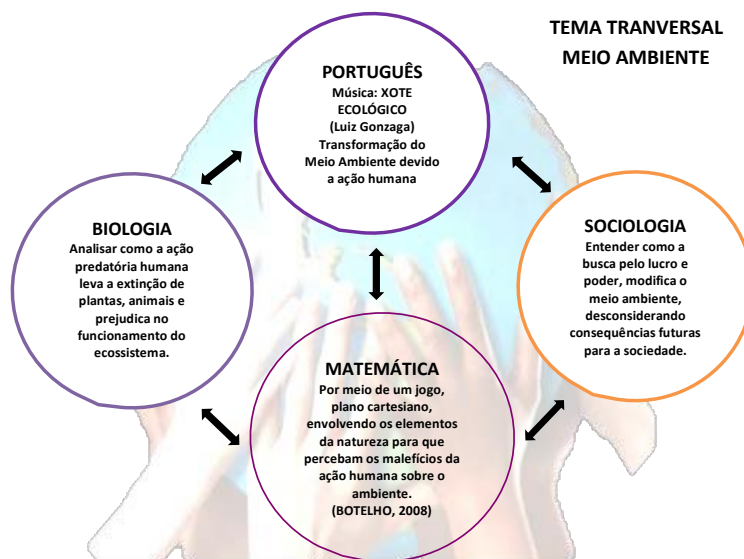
TEMA TRANVERSAL
MEIO AMBIENTE

PORTUGUÊS
Música: XOTE ECOLÓGICO
(Luiz Gonzaga)
Transformação do Meio Ambiente devido a ação humana

BIOLOGIA
Analisar como a ação predatória humana leva a extinção de plantas, animais e prejudica no funcionamento do ecossistema.

SOCIOLOGIA
Entender como a busca pelo lucro e poder, modifica o meio ambiente, desconsiderando consequências futuras para a sociedade.

MATEMÁTICA
Por meio de um jogo, plano cartesiano, envolvendo os elementos da natureza para que percebam os malefícios da ação humana sobre o ambiente.
(BOTELHO, 2008)